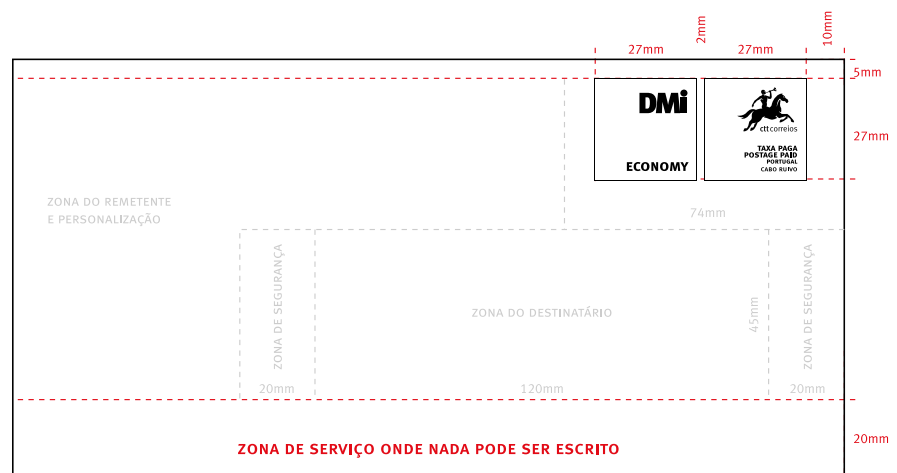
2mm
10mm
27mm
27mm
5mm
DMi
ECONOMY
ctt correios
TAXA PAGA
POSTAGE PAID
PORTUGAL
CABO RUIVO
27mm
ZONA DO REMETENTE
E PERSONALIZAÇÃO
74mm
ZONA DE SEGURANÇA
ZONA DO DESTINATÁRIO
45mm
ZONA DE SEGURANÇA
20mm
120mm
20mm
ZONA DE SERVIÇO ONDE NADA PODE SER ESCRITO
20mm